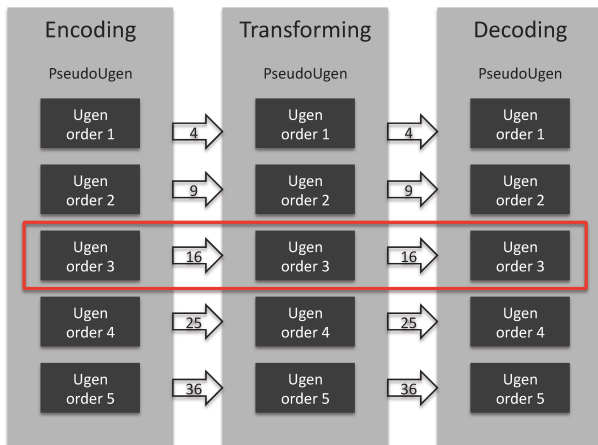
Encoding

PseudoUgen

Ugen order 1

Ugen order 2

Ugen order 3

Ugen order 4

Ugen order 5

4

9

16

25

36

Transforming

PseudoUgen

Ugen order 1

Ugen order 2

Ugen order 3

Ugen order 4

Ugen order 5

4

9

16

25

36

Decoding

PseudoUgen

Ugen order 1

Ugen order 2

Ugen order 3

Ugen order 4

Ugen order 5